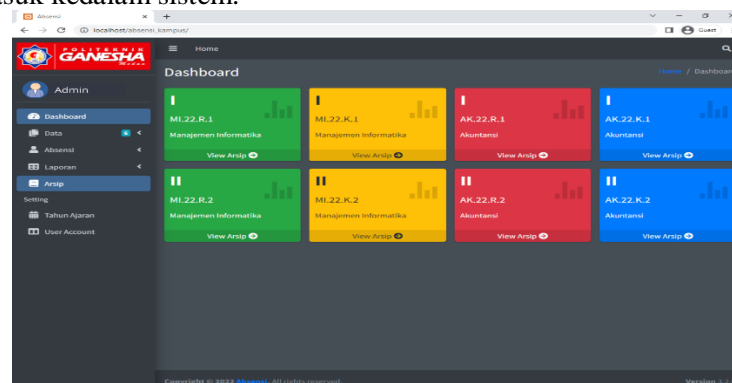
asuk kedalam sistem.

Absensi
localhost/absensi_kampus/
Guest

POLITEKNIK GANESHA
Home
Admin
Dashboard
Data
Absensi
Laporan
Arsip
Setting
Tahun Ajaran
User Account

Dashboard
Home / Dashboard

I
MI.22.R.1
Manajemen Informatika
View Arsip

I
MI.22.K.1
Manajemen Informatika
View Arsip

I
AK.22.R.1
Akuntansi
View Arsip

I
AK.22.K.1
Akuntansi
View Arsip

II
MI.22.R.2
Manajemen Informatika
View Arsip

II
MI.22.K.2
Manajemen Informatika
View Arsip

II
AK.22.R.2
Akuntansi
View Arsip

II
AK.22.K.2
Akuntansi
View Arsip

Copyright © 2023 Absensi. All rights reserved.
Version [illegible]